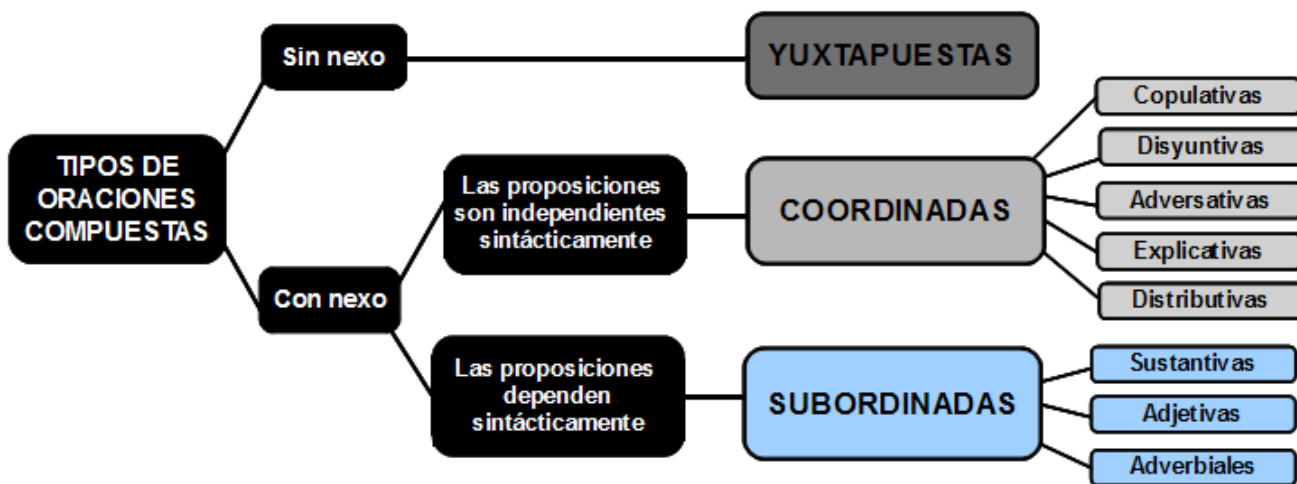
TIPOS DE ORACIONES COMPUESTAS

Sin nexo

YUXTAPUESTAS

Con nexo

Las proposiciones son independientes sintácticamente

COORDINADAS

Copulativas

Disyuntivas

Adversativas

Explicativas

Distributivas

Las proposiciones dependen sintácticamente

SUBORDINADAS

Sustantivas

Adjetivas

Adverbiales